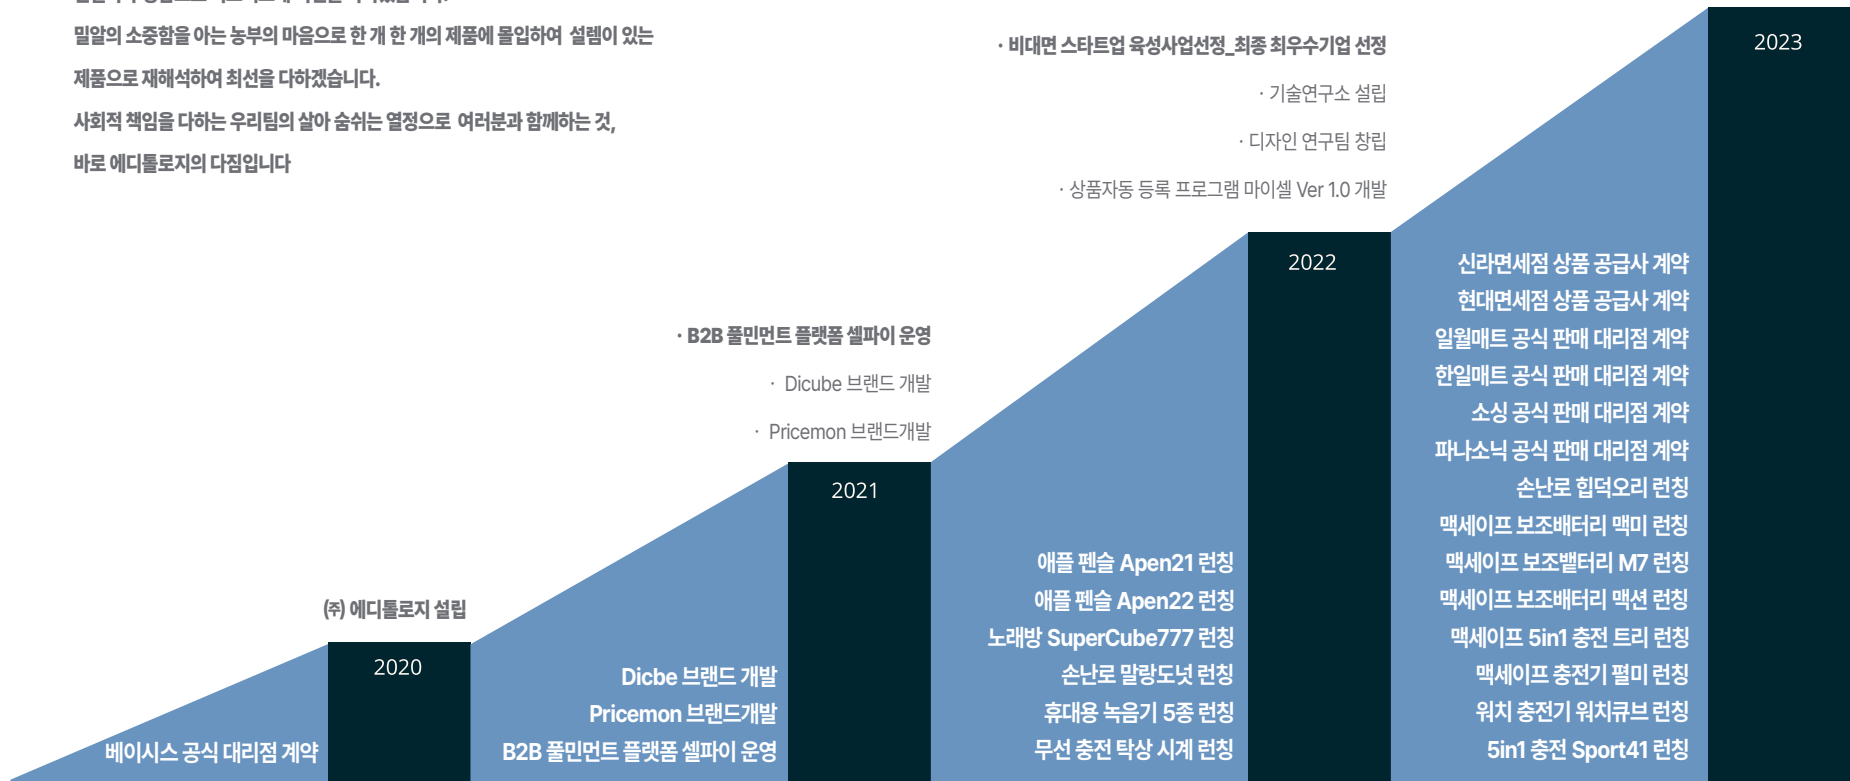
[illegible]
밀알의 소중함을 아는 농부의 마음으로 한 개 한 개의 제품에 몰입하여 설렘이 있는 제품으로 재해석하여 최선을 다하겠습니다.
사회적 책임을 다하는 우리팀의 살아 숨쉬는 열정으로 여러분과 함께하는 것,
바로 에디톨로지의 다짐입니다

· 비대면 스타트업 육성사업선정_최종 최우수기업 선정
· 기술연구소 설립
· 디자인 연구팀 창립
· 상품자동 등록 프로그램 마이셀 Ver 1.0 개발

2023

2022

신라면세점 상품 공급사 계약
현대면세점 상품 공급사 계약
일월매트 공식 판매 대리점 계약
한일매트 공식 판매 대리점 계약
소싱 공식 판매 대리점 계약
파나소닉 공식 판매 대리점 계약
손난로 힙덕오리 런칭
맥세이프 보조배터리 맥미 런칭
맥세이프 보조밸터리 M7 런칭
맥세이프 보조배터리 맥션 런칭
맥세이프 5in1 충전 트리 런칭
맥세이프 충전기 펄미 런칭
워치 충전기 워치큐브 런칭
5in1 충전 Sport41 런칭

· B2B 풀민먼트 플랫폼 셀파이 운영
· Dicube 브랜드 개발
· Pricemon 브랜드개발

2021

애플 펜슬 Apen21 런칭
애플 펜슬 Apen22 런칭
노래방 SuperCube777 런칭
손난로 말랑도넛 런칭
휴대용 녹음기 5종 런칭
무선 충전 탁상 시계 런칭

(주) 에디톨로지 설립

2020

Dicbe 브랜드 개발
Pricemon 브랜드개발
B2B 풀민먼트 플랫폼 셀파이 운영

베이시스 공식 대리점 계약